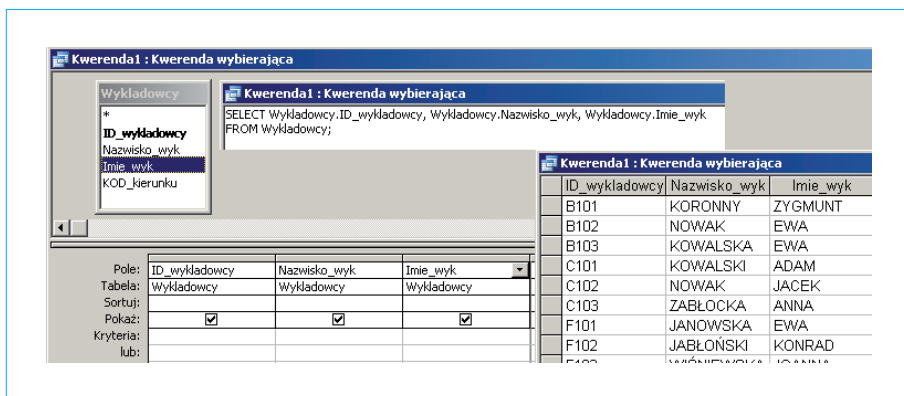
Kwerenda1 : Kwerenda wybierająca

Wykladowcy
*
ID_wykladowcy
Nazwisko_wyk
Imie_wyk
KOD_kierunku

Kwerenda1 : Kwerenda wybierająca

SELECT Wykladowcy.ID_wykladowcy, Wykladowcy.Nazwisko_wyk, Wykladowcy.Imie_wyk
FROM Wykladowcy;

| Pole: | ID_wykladowcy | Nazwisko_wyk | Imie_wyk |
|---|---|---|---|
| Tabela: | Wykladowcy | Wykladowcy | Wykladowcy |
| Sortuj: | | | |
| Pokaż: | ☑ | ☑ | ☑ |
| Kryteria: | | | |
| lub: | | | |

Kwerenda1 : Kwerenda wybierająca

| ID_wykladowcy | Nazwisko_wyk | Imie_wyk |
|---|---|---|
| B101 | KORONNY | ZYGMUNT |
| B102 | NOWAK | EWA |
| B103 | KOWALSKA | EWA |
| C101 | KOWALSKI | ADAM |
| C102 | NOWAK | JACEK |
| C103 | ZABŁOCKA | ANNA |
| F101 | JANOWSKA | EWA |
| F102 | JABŁOŃSKI | KONRAD |
| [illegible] | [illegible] | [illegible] |